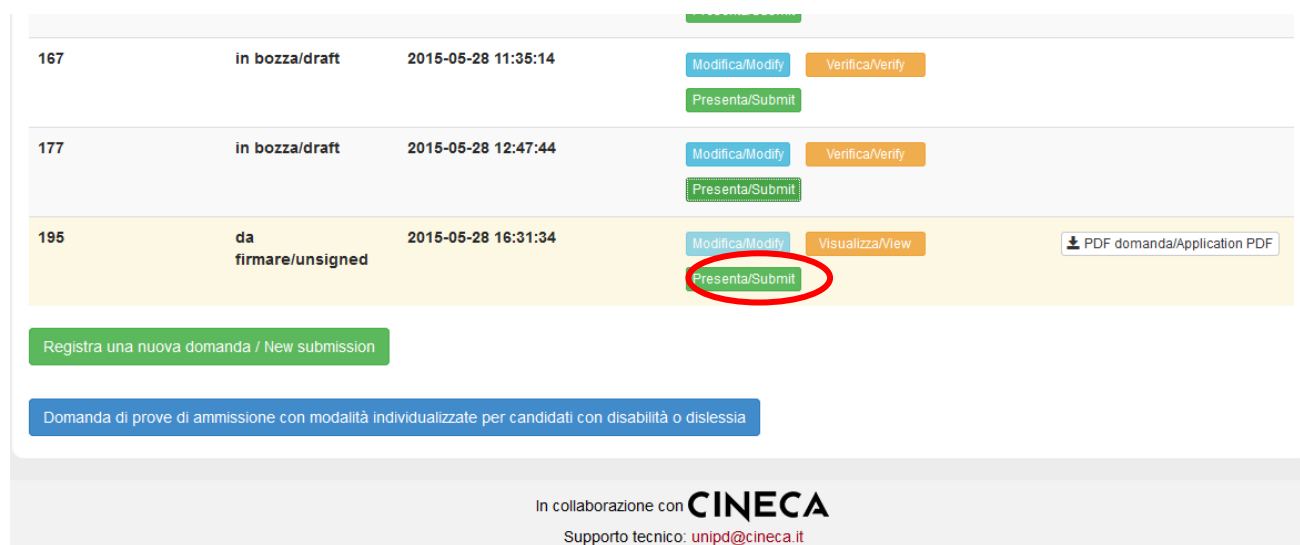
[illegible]

| | | | | |
|---|---|---|---|---|
| 167 | in bozza/draft | 2015-05-28 11:35:14 | Modifica/Modify Verifica/Verify Presenta/Submit | |
| 177 | in bozza/draft | 2015-05-28 12:47:44 | Modifica/Modify Verifica/Verify Presenta/Submit | |
| 195 | da firmare/unsigned | 2015-05-28 16:31:34 | Modifica/Modify Visualizza/View Presenta/Submit | PDF domanda/Application PDF |

Registra una nuova domanda / New submission

Domanda di prove di ammissione con modalità individualizzate per candidati con disabilità o dislessia

In collaborazione con CINECA

Supporto tecnico: unipd@cineca.it